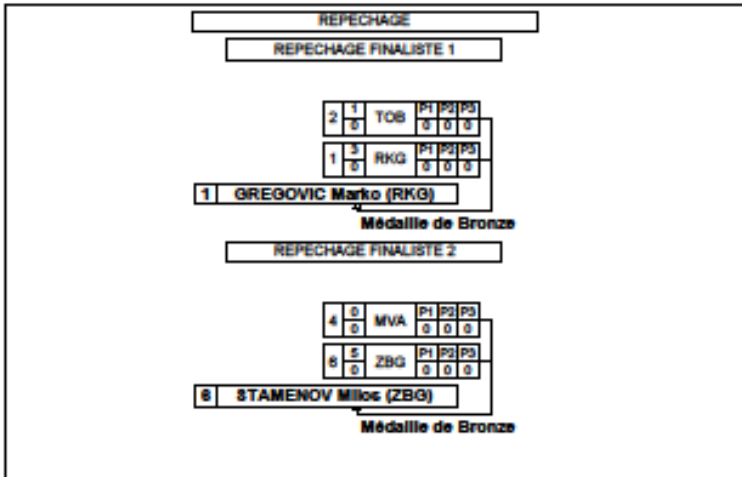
REPECHAGE

REPECHAGE FINALISTE 1

| 2 | 1/0 | TOB | P1 P2 P3 / 0 0 0 |
|---|---|---|---|
| 1 | 3/0 | RKG | P1 P2 P3 / 0 0 0 |

1 GREGOVIC Marko (RKG)

Médaille de Bronze

REPECHAGE FINALISTE 2

| 4 | 0/0 | MVA | P1 P2 P3 / 0 0 0 |
|---|---|---|---|
| 6 | 5/0 | ZBG | P1 P2 P3 / 0 0 0 |

6 STAMENOV Milos (ZBG)

Médaille de Bronze